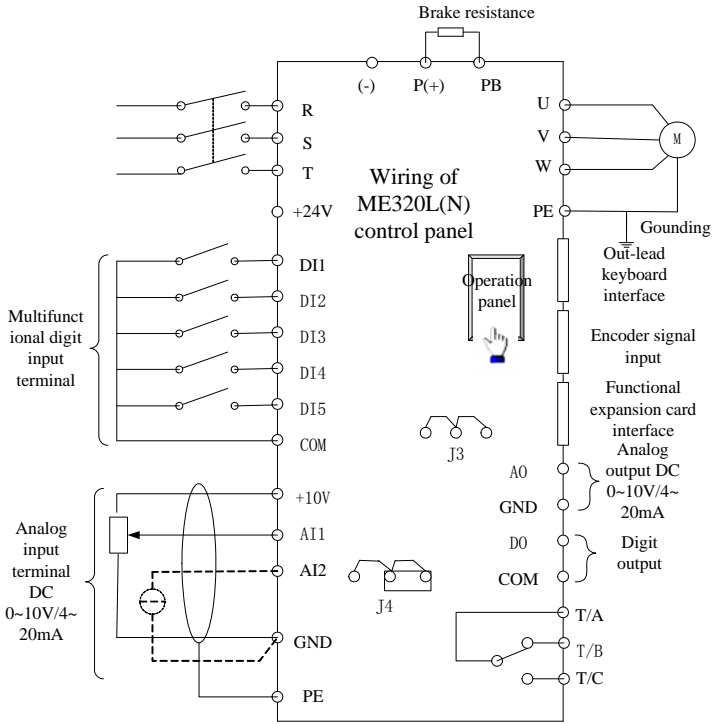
Brake resistance

(-)
P(+)
PB

R
S
T
+24V

U
V
W
PE

M

Wiring of ME320L(N) control panel

Gounding

Out-lead keyboard interface

DI1
DI2
DI3
DI4
DI5
COM

Multifunctional digit input terminal

Operation panel

Encoder signal input

Functional expansion card interface

J3

Analog output DC 0~10V/4~20mA

AO
GND

DO
COM

Digit output

+10V
AI1
AI2
GND
PE

Analog input terminal DC 0~10V/4~20mA

J4

T/A
T/B
T/C